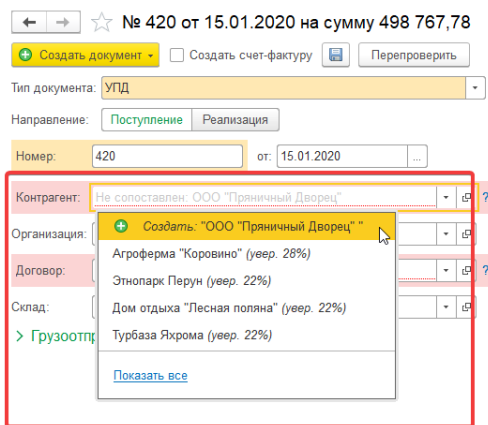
№ 420 от 15.01.2020 на сумму 498 767,78

Создать документ

Создать счет-фактуру

Перепроверить

Тип документа: УПД

Направление: Поступление Реализация

Номер: 420 от: 15.01.2020 ...

Контрагент: Не сопоставлен: ООО "Пряничный Дворец"

Организация:

Договор:

Склад:

> Грузоотпр

Создать: "ООО "Пряничный Дворец" "

Агроферма "Коровино" (увер. 28%)

Этнопарк Перун (увер. 22%)

Дом отдыха "Лесная поляна" (увер. 22%)

Турбаза Яхрома (увер. 22%)

Показать все